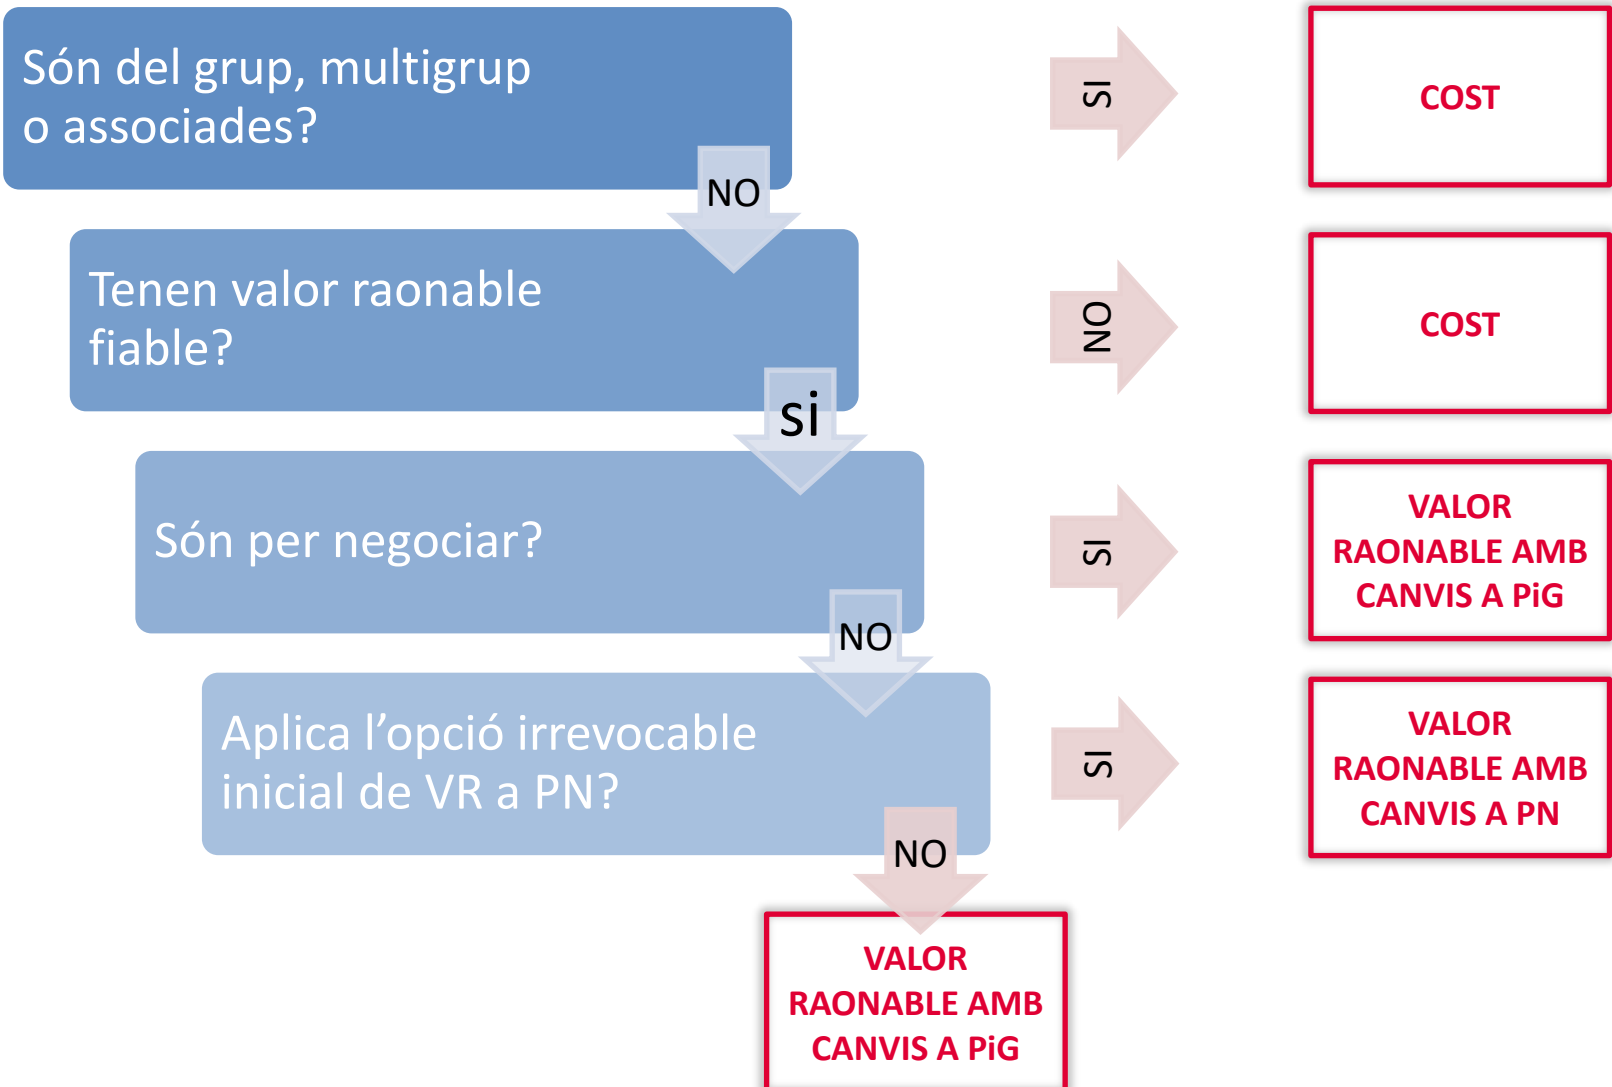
Són del grup, multigrup o associades?

NO

Tenen valor raonable fiable?

Si

Són per negociar?

NO

Aplica l'opció irrevocable inicial de VR a PN?

NO

VALOR RAONABLE AMB CANVIS A PiG

SI

COST

NO

COST

SI

VALOR RAONABLE AMB CANVIS A PiG

SI

VALOR RAONABLE AMB CANVIS A PN